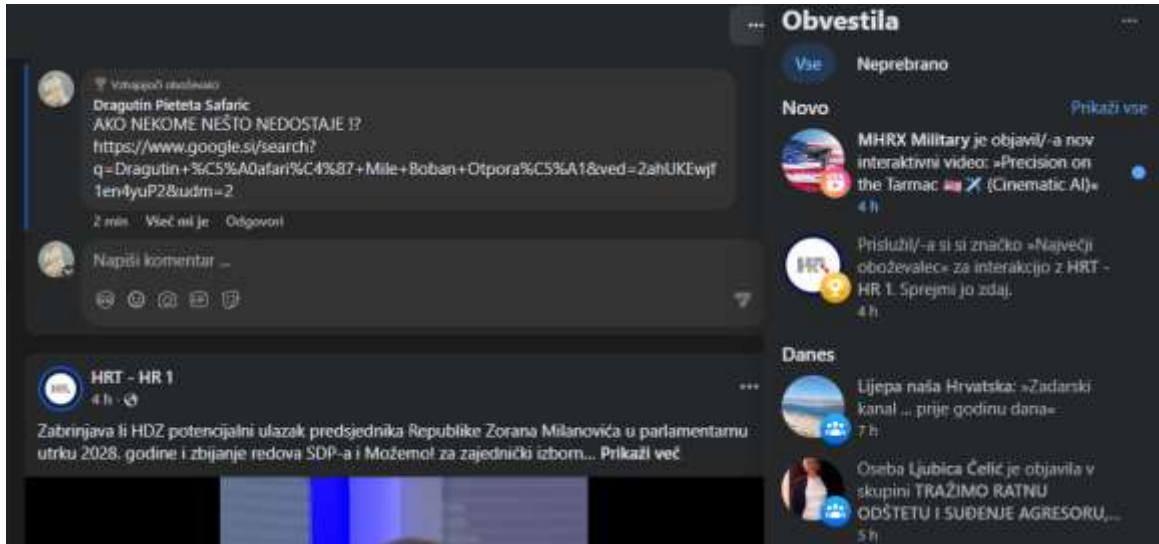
Vztrajajoči oboževalci
Dragutin Pieteta Safaric
AKO NEKOME NEŠTO NEDOSTAJE !?
https://www.google.si/search?q=Dragutin+%C5%A0afari%C4%87+Mile+Boban+Otpora%C5%A1&ved=2ahUKEwjf1en4yuP2&udm=2

2 min Všeč mi je Odgovori

Napiši komentar ...

HRT - HR 1
4 h ·

Zabrinjava li HDZ potencijalni ulazak predsjednika Republike Zorana Milanovića u parlamentarnu utrku 2028. godine i zbijanje redova SDP-a i Možemo! za zajednički izborni... Prikaži več

Obvestila

Vse Neprebrano

Novo Prikaži vse

MHRX Military je objavil/-a nov interaktivni video: »Precision on the Tarmac 🇺🇸 ✈️ (Cinematic AI)«
4 h

Prislužil/-a si si značko »Največji oboževalec« za interakcijo z HRT - HR 1. Sprejmi jo zdaj.
4 h

Danes

Lijepa naša Hrvatska: »Zadarski kanal ... prije godinu dana«
7 h

Oseba Ljubica Čelić je objavila v skupini TRAŽIMO RATNU ODŠTETU I SUĐENJE AGRESORU,...
5 h